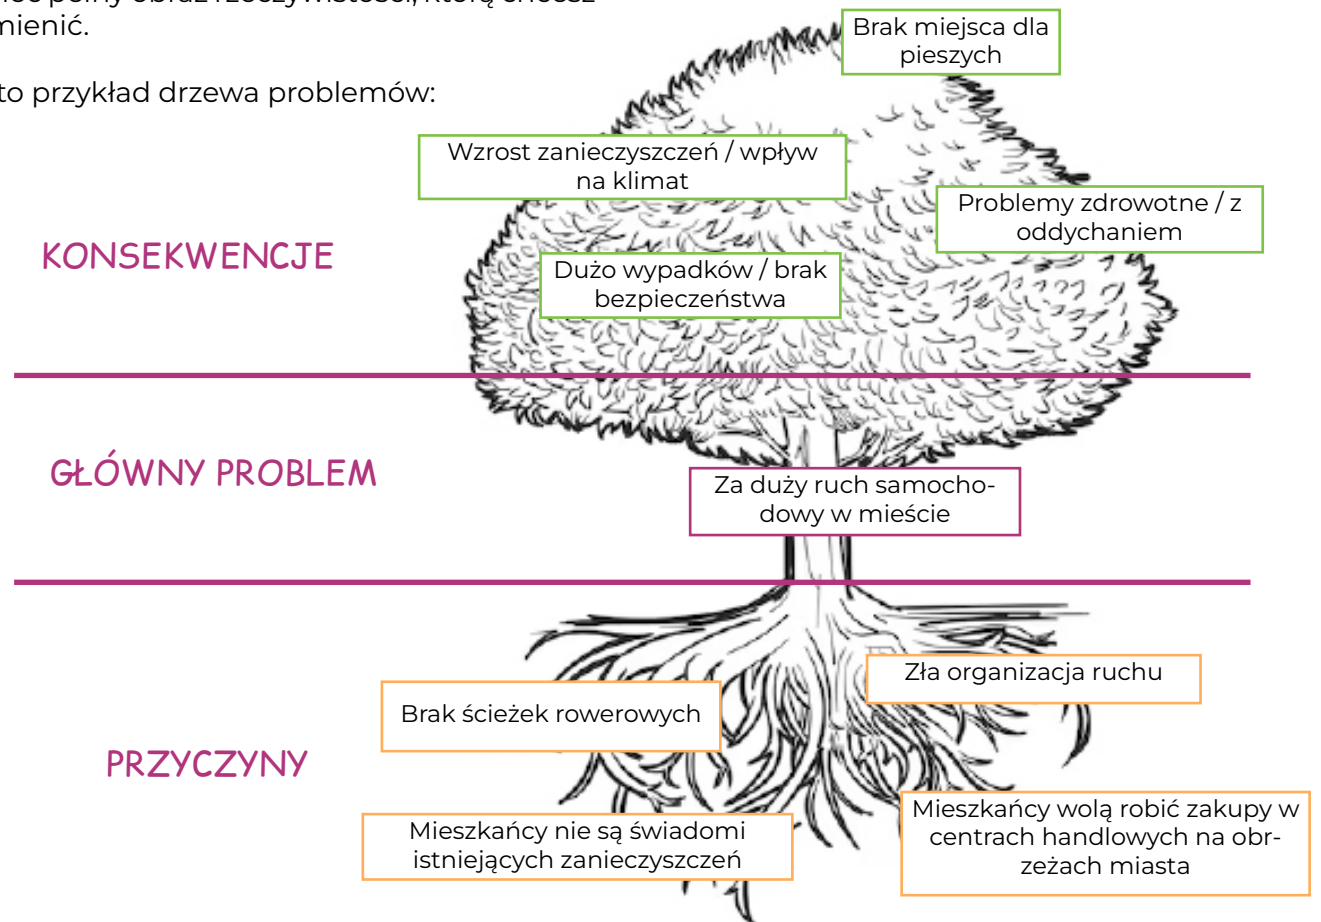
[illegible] pełny obraz rzeczywistości, którą chcesz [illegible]mienić.

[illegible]to przykład drzewa problemów:

Brak miejsca dla pieszych

Wzrost zanieczyszczeń / wpływ na klimat

Problemy zdrowotne / z oddychaniem

KONSEKWENCJE

Dużo wypadków / brak bezpieczeństwa

GŁÓWNY PROBLEM

Za duży ruch samochodowy w mieście

Zła organizacja ruchu

Brak ścieżek rowerowych

PRZYCZYNY

Mieszkańcy wolą robić zakupy w centrach handlowych na obrzeżach miasta

Mieszkańcy nie są świadomi istniejących zanieczyszczeń